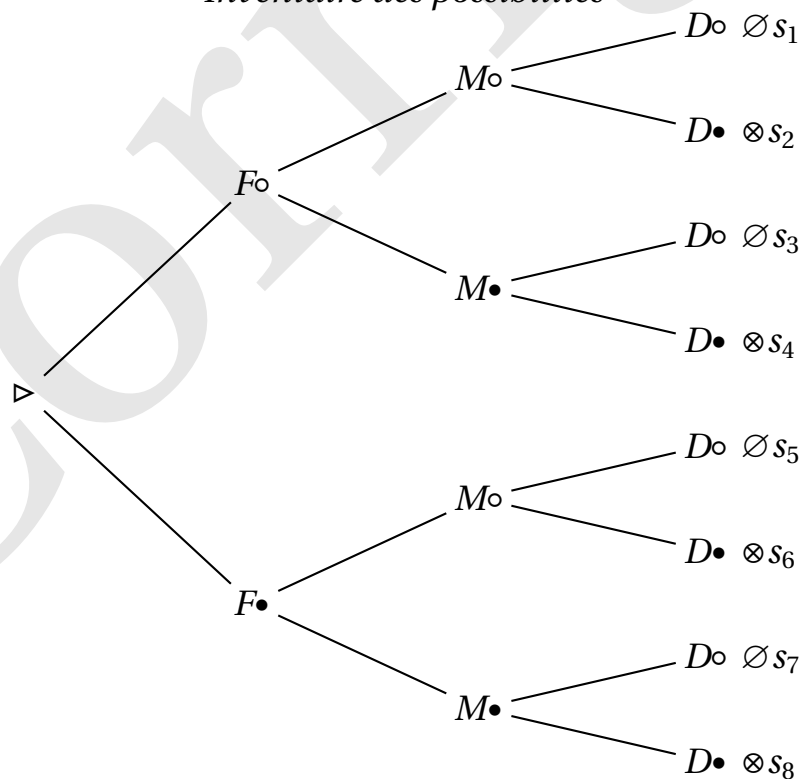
Inventaire des possibilités

$\triangleright$

$F\circ$

$M\circ$

$D\circ$ $\varnothing s_1$

$D\bullet$ $\otimes s_2$

$M\bullet$

$D\circ$ $\varnothing s_3$

$D\bullet$ $\otimes s_4$

$F\bullet$

$M\circ$

$D\circ$ $\varnothing s_5$

$D\bullet$ $\otimes s_6$

$M\bullet$

$D\circ$ $\varnothing s_7$

$D\bullet$ $\otimes s_8$